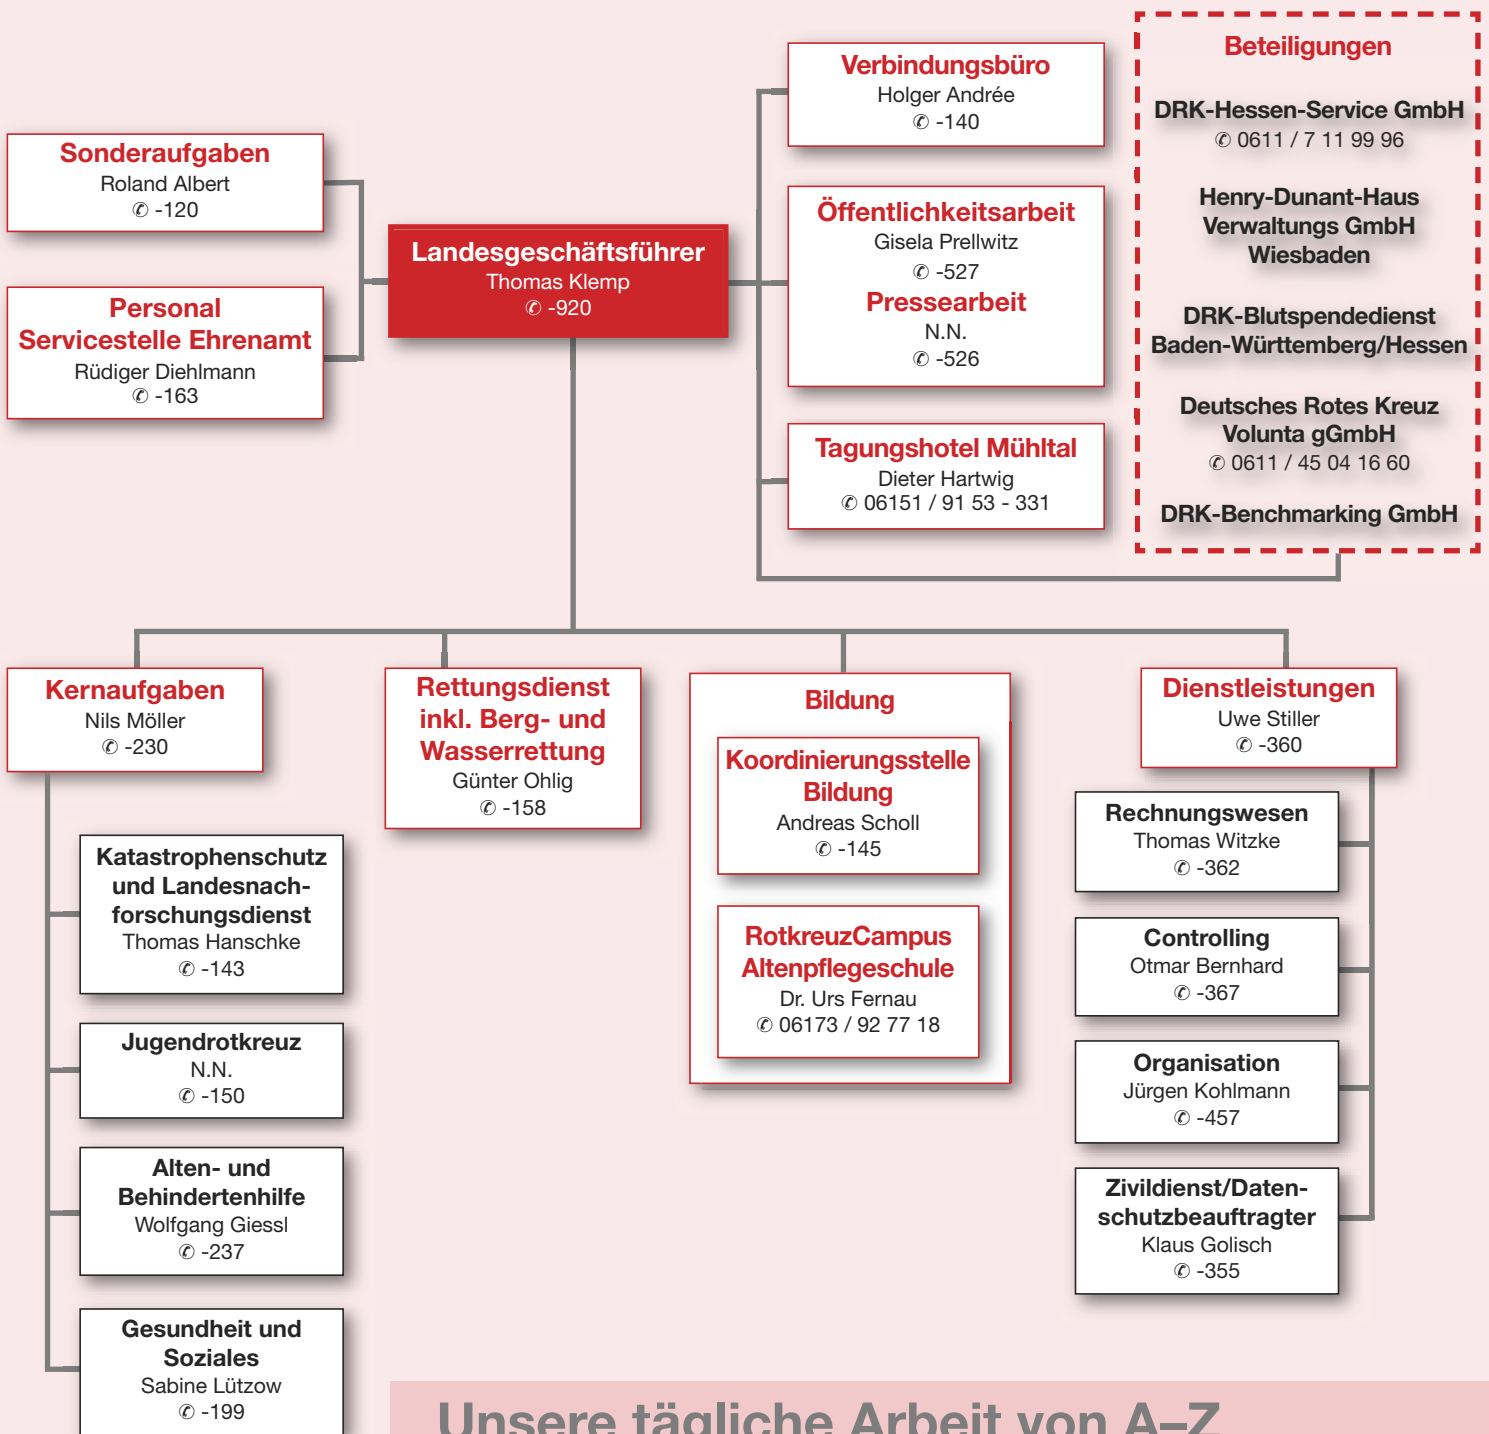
Sonderaufgaben
Roland Albert
✆ -120

Personal
Servicestelle Ehrenamt
Rüdiger Diehlmann
✆ -163

Landesgeschäftsführer
Thomas Klemp
✆ -920

Verbindungsbüro
Holger Andrée
✆ -140

Öffentlichkeitsarbeit
Gisela Prellwitz
✆ -527
Pressearbeit
N.N.
✆ -526

Tagungshotel Mühltal
Dieter Hartwig
✆ 06151 / 91 53 - 331

Beteiligungen

DRK-Hessen-Service GmbH
✆ 0611 / 7 11 99 96

Henry-Dunant-Haus Verwaltungs GmbH Wiesbaden

DRK-Blutspendedienst Baden-Württemberg/Hessen

Deutsches Rotes Kreuz Volunta gGmbH
✆ 0611 / 45 04 16 60

DRK-Benchmarking GmbH

Kernaufgaben
Nils Möller
✆ -230

Rettungsdienst inkl. Berg- und Wasserrettung
Günter Ohlig
✆ -158

Bildung

Koordinierungsstelle Bildung
Andreas Scholl
✆ -145

RotkreuzCampus Altenpflegeschule
Dr. Urs Fernau
✆ 06173 / 92 77 18

Dienstleistungen
Uwe Stiller
✆ -360

Katastrophenschutz und Landesnachforschungsdienst
Thomas Hanschke
✆ -143

Jugendrotkreuz
N.N.
✆ -150

Alten- und Behindertenhilfe
Wolfgang Giessl
✆ -237

Gesundheit und Soziales
Sabine Lützow
✆ -199

Rechnungswesen
Thomas Witzke
✆ -362

Controlling
Otmar Bernhard
✆ -367

Organisation
Jürgen Kohlmann
✆ -457

Zivildienst/Datenschutzbeauftragter
Klaus Golisch
✆ -355

Unsere tägliche Arbeit von A–Z